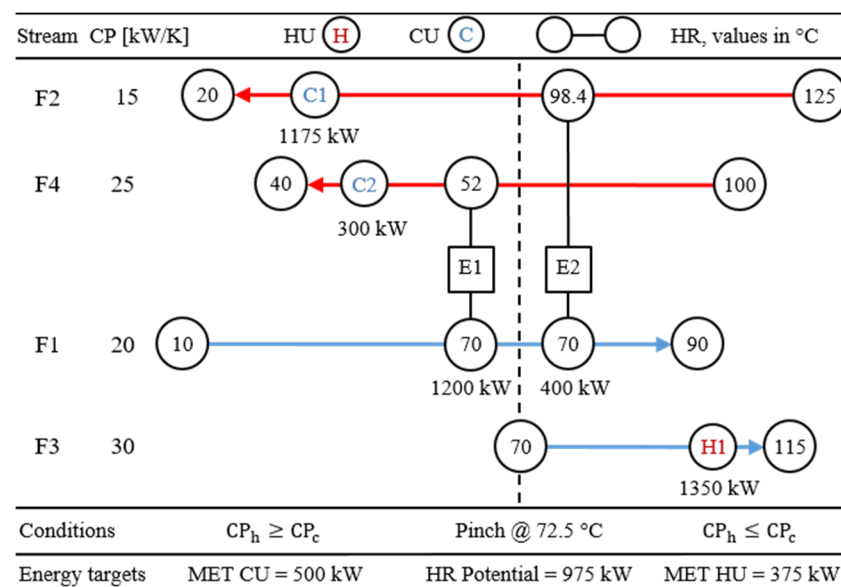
Stream CP [kW/K] HU H CU C HR, values in °C

F2 15 20 C1 98.4 125
1175 kW

F4 25 40 C2 52 100
300 kW

E1 E2

F1 20 10 70 70 90
1200 kW 400 kW

F3 30 70 H1 115
1350 kW

Conditions $CP_h \geq CP_c$ Pinch @ 72.5 °C $CP_h \leq CP_c$

Energy targets MET CU = 500 kW HR Potential = 975 kW MET HU = 375 kW